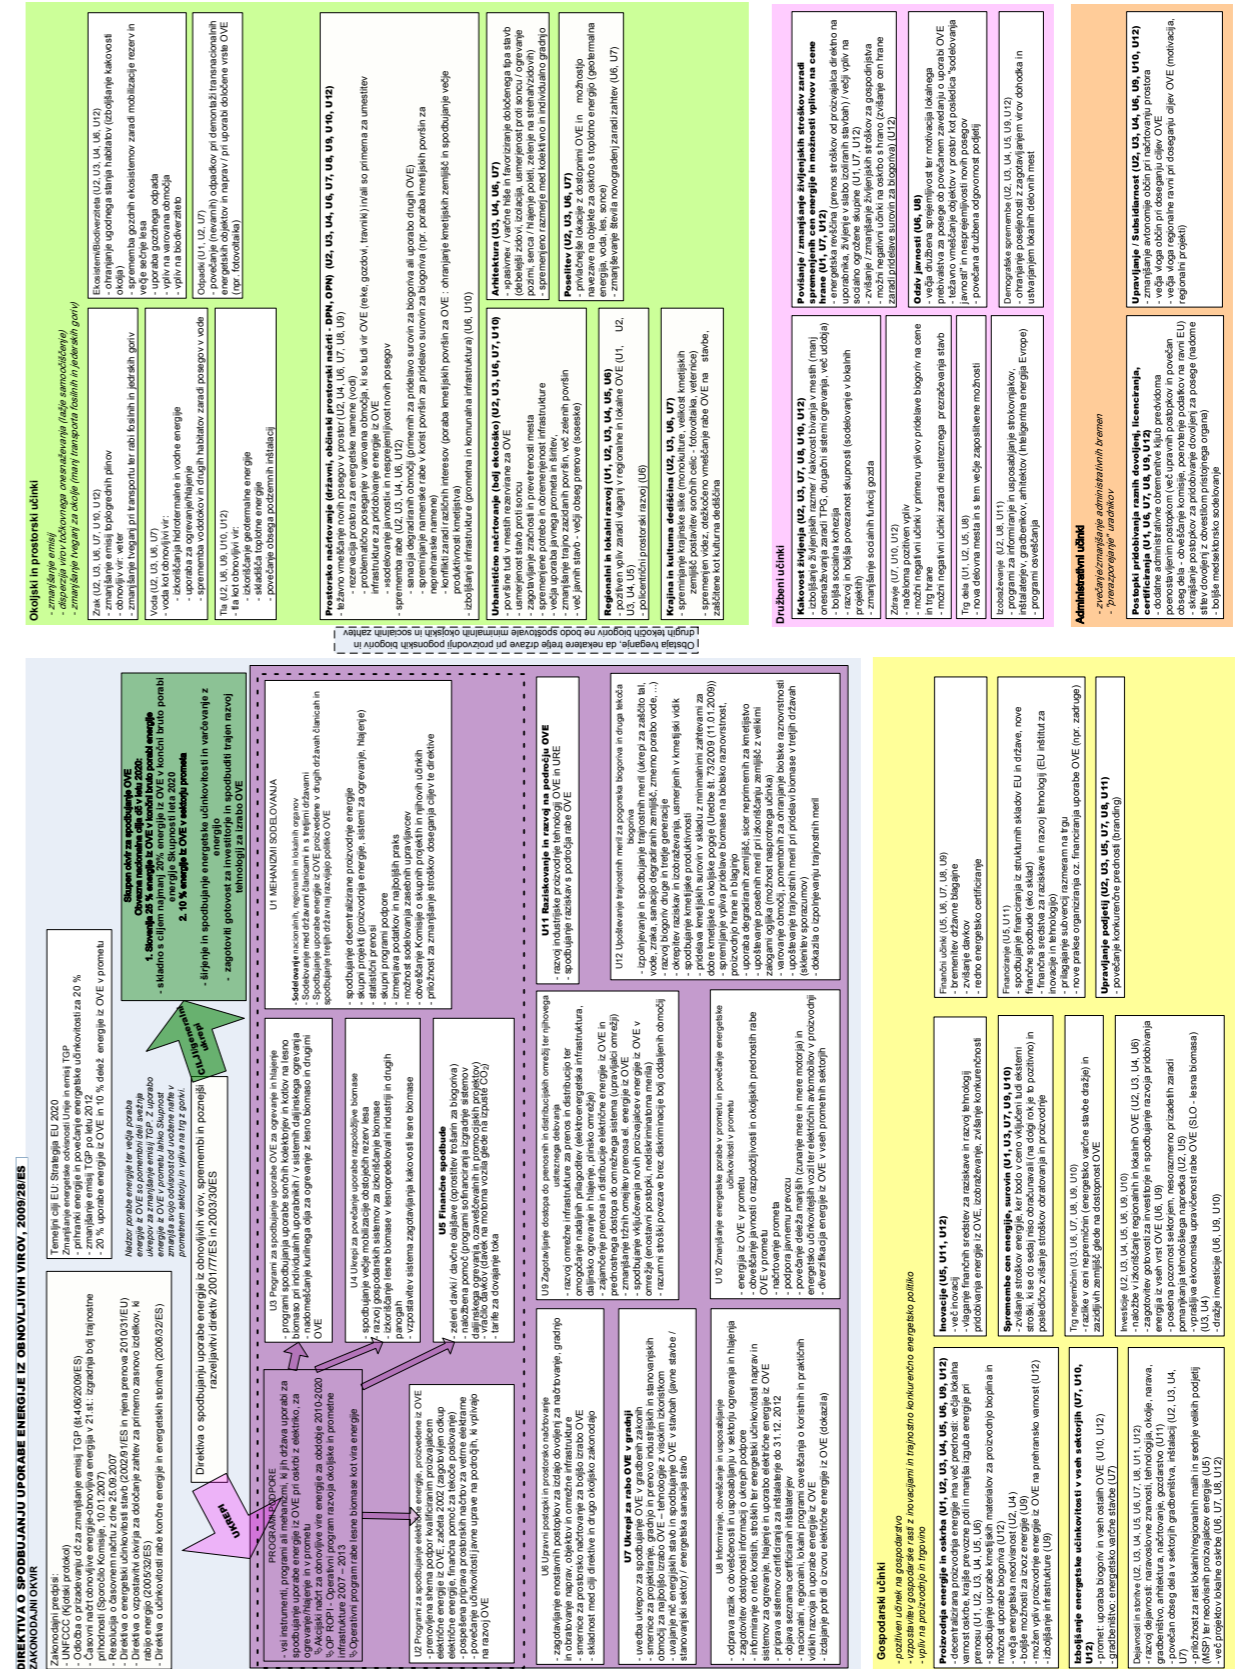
DIREKTIVA O SPODBUJANJU UPORABE ENERGIJE IZ OBNOVLJIVIH VIROV, 2009/28/ES

ZAKONODAJNI OKVIR

Zakonodajni predpisi:
- UNFCCC (Kjotski protokol)
- Odločba o prizadevanju držav članic za zmanjšanje emisij TGP (št.406/2009/ES)
- Časovni načrt obnovljive energije-obnovljiva energija v 21.st.: izgradnja bolj trajnostne prihodnosti (Sporočilo Komisije, 10.01.2007)
- Resolucija o čistem prometu z dne 25.09.2007
- Direktiva o energetski učinkovitosti stavb (2002/91/ES in njena prenova 2010/31/EU)
- Direktiva o vzpostavitvi okvira za določanje zahtev za okoljsko primerno zasnovo izdelkov, ki rabijo energijo (2005/32/ES)
- Direktiva o učinkovitosti rabe končne energije in energetskih storitvah (2006/32/ES)

Temeljni cilji EU: Strategija EU 2020
Zmanjšanje energetske odvisnosti Unije in emisij TGP
- prihranki energije in povečanje energetske učinkovitosti za 20 %
- zmanjšanje emisij TGP po letu 2012
- 20 % uporaba energije iz OVE in 10 % delež energije iz OVE v prometu

Nadzor porabe energije ter večja poraba energije iz OVE so pomembni deli svežnja ukrepov za zmanjšanje emisij TGP. Z uporabo energije iz OVE v prometu lahko Skupnost zmanjša svojo odvisnost od uvožene nafte v prometnem sektorju in vpliva na trg z gorivi.

Direktiva o spodbujanju uporabe energije iz obnovljivih virov, spremembi in poznejši razveljavitvi direktiv 2001/77/ES in 2003/30/ES

CILJ/Utemeljitev ukrepa

Skupni cilj za spodbujanje OVE na ravni EU
Obvezni nacionalni cilji do leta 2020:
1. Slovenija 25 % energije iz OVE v končni bruto porabi energije
- skladno s cilji (najmanj) 20% energije iz OVE v končni bruto porabi energije Skupnosti leta 2020
2. 10 % energije iz OVE v sektorju prometa

- širjenje in spodbujanje energetske učinkovitosti in varčevanje z energijo
- zagotoviti gotovost za investitorje in spodbuditi trajen razvoj tehnologij za izrabo OVE

Obstaja tveganje, da nekatere tretje države ne bodo spoštovale minimalnih okoljskih in socialnih zahtev. drugih tekočih biogoriv ne bodo spoštovale minimalnih okoljskih in socialnih zahtev

UKREPI

PROGRAMI PODPORE
- vsi instrumenti, programi ali mehanizmi, ki jih država uporabi za spodbujanje uporabe energije iz OVE pri oskrbi z elektriko, za ogrevanje/hlajenje in v prometu
% Akcijski načrt za obnovljive vire energije za obdobje 2010-2020
% OP ROPI - Operativni program razvoja okoljske in prometne infrastrukture 2007 – 2013
% Operativni program rabe lesne biomase kot vira energije

U2 Programi za spodbujanje električne energije, proizvedene iz OVE
- prenovljena shema podpor kvalificiranim proizvajalcem električne energije iz OVE, začeta 2002 (zagotovljen odkup električne energije, finančna pomoč za tekoče poslovanje)
- posebna priprava prostorskih načrtov za velike elektrarne
- spodbujanje energetske učinkovitosti javne uprave na področju, ki vpliva na razvoj OVE

U3 Programi za spodbujanje uporabe OVE za ogrevanje in hlajenje
- programi spodbujanja uporabe sončnih kolektorjev in kotlov na lesno biomaso pri individualnih uporabnikih in v sistemih daljinskega ogrevanja
- promocija za uporabo OVE za ogrevanje in hlajenje
- medsektorsko kurjenje olja za ogrevanje z lesno biomaso in drugimi OVE

U4 Ukrepi za povečanje uporabe razpoložljive biomase
- spodbujanje večje mobilizacije dostopnih rezerv lesa
- izkoriščanje lesne biomase v lesnopredelovalni industriji in drugih panogah
- razvoj trgovine z lesno biomaso
- vzpostavitev sistema zagotavljanja kakovosti lesne biomase

U5 Finančne spodbude
- zeleni davki / davčne olajšave (oprostitev trošarin za biogoriva)
- naložbena pomoč (programi sofinanciranja izgradnje sistemov daljinskega ogrevanja)
- vračilo davkov (davek na motorna vozila glede na izpuste $CO_2$)
- tarife za dovajanje toka

U1 MEHANIZMI SODELOVANJA
Sodelovanje nacionalnih, regionalnih in lokalnih organov
- Sodelovanje med državami članicami in s tretjimi državami
- Spodbujanje uporabe energije iz OVE proizvedene v drugih državah članicah in spodbujanje tretjih držav naj razvijajo politiko OVE

- spodbujanje decentralizirane proizvodnje energije
- skupni projekti (proizvodnja elektrike, sistemi za ogrevanje, hlajenje)
- statistični prenosi
- skupni programi podpore
- izmenjava podatkov in najboljših praks
- možnost sodelovanja zasebnih upravljavcev
- obveščanje Komisije o skupnih projektih in njihovih učinkih
- prilagoditev ali zmanjšanje stroškov doseganja ciljev te direktive

U6 Upravni postopki in prostorsko načrtovanje
- zagotavljanje enostavnih postopkov za izdajo dovoljenj za načrtovanje, gradnjo in obratovanje naprav, objektov in omrežne infrastrukture
- smernice za prostorsko načrtovanje za boljšo izrabo OVE
- skladnost med cilji direktive in drugo okoljsko zakonodajo

U9 Zagotavljanje dostopa do prenosnih in distribucijskih omrežij ter njihovega ustreznega delovanja
- razvoj omrežne infrastrukture za prenos in distribucijo ter omogočanje nadaljnjih prilagoditev (elektroenergetska infrastruktura, daljinsko ogrevanje in hlajenje, plinsko omrežje)
- zagotovitev prenosa in distribucije električne energije iz OVE in prednostnega dostopa do omrežnega sistema (upravljalci omrežij)
- zmanjšanje tržnih omejitev prenosa el. energije iz OVE
- spodbujanje večje vključenosti novih proizvajalcev energije iz OVE v omrežje (enostavni postopki, nediskriminatorna merila)
- razumni stroški povezave brez diskriminacije boj oddaljenih območij

U7 Ukrepi za rabo OVE v gradbeni
- uvedba ukrepov za spodbujanje OVE v gradbenih zakonih
- smernice za projektiranje, gradnjo in prenovo industrijskih in stanovanjskih območij za najboljšo izrabo OVE – tehnologije z visokim izkoristkom
- uvajanje spodbujanje OVE v stavbah (javne stavbe / stanovanjski sektor) / energetska sanacija stavb

U11 Raziskovanje in razvoj na področju OVE
- razvoj industrijske proizvodne tehnologij OVE in URE
- spodbujanje raziskav s področja rabe OVE

U12 Upoštevanje trajnostnih meril za pogonska biogoriva in druga tekoča biogoriva
- izpolnjevanje in spodbujanje trajnostnih meril (ukrepi za zaščito tal, vode, zraka, sanacijo degradiranih zemljišč, zmerno porabo vode, …)
- razvoj biogoriv druge in tretje generacije
- okrepitev raziskav in izobraževanj, usmerjenih v kmetijski vidik
- spodbujanje kmetijske produktivnosti
- pridelava surovin v skladu z minimalnimi zahtevami za dobre kmetijske in okoljske pogoje (Uredba št. 73/2009 (11.01.2009))
- spremljanje vpliva pridelave biomase na biotsko raznovrstnost, proizvodnjo hrane in blaginjo
- uporaba degradiranih zemljišč, sicer neprimernih za kmetijsko
- upoštevanje posebnih meril pri izkoriščanju zemljišč z velikimi zalogami ogljika (močvirnatih in gozdnih površin)
- varovanje območij, pomembnih za ohranjanje biotske raznovrstnosti
- upoštevanje trajnostnih meril pri pridelavi biomase v tretjih državah (skleniтev sporazumov)
- dokazila o izpolnjevanju trajnostnih meril

U8 Informiranje, obveščanje in usposabljanje
- odprava razlik o obveščenosti in usposobljenju v sektorju ogrevanja in hlajenja
- zagotovitev dostopnosti informacij o ukrepih podpore
- informiranje o energetski učinkovitosti naprav in sistemov za ogrevanje, hlajenje in uporabe električne energije iz OVE
- priprava sistemov certificiranja za inštalaterje do 31.12. 2012
- objava seznama certificiranih inštalaterjev
- nacionalni, regionalni, lokalni programi ozaveščanja o koristnih in praktičnih vidikih razvoja in uporabe energije iz OVE
- izdajanje potrdil o izvoru električne energije iz OVE (dokazila)

U10 Zmanjšanje energetske porabe v prometu in povečanje energetske učinkovitosti v prometu
- energija iz OVE v prometu o razpoložljivosti in okoljskih prednostih rabe OVE v prometu
- načrtovanje prometa
- podpora javnemu prevozu
- povečanje deleža manjših (zunanje mere in moči motorja) in energetsko učinkovitejših vozil ter električnih avtomobilov v proizvodnji
- diverzifikacija energije iz OVE v vseh prometnih sektorjih

Okoljski in prostorski učinki
- zmanjšanje emisij
- disperzija virov (odkonnega onesnaževanja (lažje samoočiščanje)
- zmanjšanje tveganj za okolje (manj transporta fosilnih in jedrskih goriv)

Zrak (U2, U3, U8, U7, U10, U12)
- zmanjšanje emisij toplogrednih plinov
- obnovljiv vir: veter
- zmanjšanje tveganj pri transportu ter rabi fosilnih in jedrskih goriv

Ekosistemi/Biodiverziteta (U2, U3, U4, U8, U12)
- ohranjanje ugodnega stanja habitatov (izboljšanje kakovosti okolja)
- sprememba gozdnih ekosistemov zaradi mobilizacije rezerv in večje sečnje lesa
- uporaba gozdnega odpada
- vpliv na varovana območja
- vpliv na biodiverziteto

Voda (U2, U3, U6, U7)
- voda kot obnovljivi vir:
- izkoriščanja hidrotermalne in vodne energije
- uporaba za ogrevanje/hlajenje
- sprememba vodotokov in drugih habitatov zaradi posegov v vode

Odpadki (U1, U2, U7)
- povečanje (nevarnih) odpadkov pri demontaži transnacionalnih energetskih objektov in naprav / pri uporabi določene vrste OVE (npr. fotovoltaika)

Tla (U2, U6, U8, U10, U12)
- tla kot obnovljivi vir:
- izkoriščanje geotermalne energije
- skladišča toplotne energije
- povečanje obsega podzemnih inštalacij

Prostorsko načrtovanje (državni, občinski prostorski načrti - DPN, OPN) (U2, U3, U4, U6, U7, U8, U9, U10, U12)
- težavno umeščanje novih posegov v prostor (U2, U4, U6, U7, U8, U9)
- rezervacija prostora za energetske namene (vodi)
- problem določevanja v varovana območja, ki so tudi viri OVE (reke, gozdovi, travniki) in/ali so primerna za umestitev infrastrukture za pridobivanje energije iz OVE
- vsodelovanje javnosti in nesprejemljivost novih posegov
- sprememba rabe (U2, U3, U4, U6, U12)
- sanacija degradiranih območij (primernih za pridelavo surovin za biogoriva ali uporabo drugih OVE)
- spreminjanje namenske rabe v kmetijske površine za pridelavo surovin za biogoriva (npr. poraba kmetijskih površin za neprehrambene namene)
- konflikti zaradi različnih interesov (poraba kmetijskih površin za OVE : ohranjanje kmetijskih zemljišč in spodbujanje večje produktivnosti kmetijstva)
- izboljšanje infrastrukture (prometna in komunalna infrastruktura) (U6, U10)

Urbanistično načrtovanje (bolj ekološko) (U2, U3, U6, U7, U10)
- povečanje tudi v mestih rezervirane za OVE
- usmerjenost stavb proti soncu
- ogrožanje značilnosti/kakovosti mesta
- sprememe potrebe in obremenjenosti infrastrukture
- večja uporaba javnega prometa, širitev,
- zmanjšanje trajno zazidanih površin, več zelenih površin
- več javnih stavb - večji obseg prenove (soseske)

Arhitektura (U3, U4, U6, U7)
- vpasivnev / varčne hiše in favoriziranje določenega tipa stavb (debelejši zidovi, izolacija, usmerjenost proti soncu / ogrevanje
- kombinacija gradbenih materialov (les,...)
- spremenjeno razmerje med kolektivno in individualno gradnjo

Regionalni in lokalni razvoj (U1, U2, U3, U4, U5, U6)
- pozitiven vpliv zaradi vlaganj v regionalne in lokalne OVE (U1, U2, U3, U4, U5)
- policentrični prostorski razvoj (U6)

Poselitev (U2, U3, U6, U7)
- privlačnejše lokacije z dostopnimi OVE in možnostjo navezave na objekte za oskrbo s toplotno energijo (geotermalna energija, voda, les, sonce)
- zmanjševanje števila novogradenj zaradi zahtev (U6, U7)

Krajina in kulturna dediščina (U2, U3, U6, U7)
- spreminjanje krajinske slike (monokulture, velikost kmetijskih zemljišč postavitev sončnih celic - fotovoltaika, vetrnice)
- spremenjen videz, otežkočeno umeščanje rabe OVE na stavbe, zaščitene kot kulturna dediščina

Družbeni učinki

Kakovost življenja (U2, U3, U7, U8, U10, U12)
- izboljšanje bivalnih razmer / kakovosti bivanja v mestih (manj onesnaževanja zaradi TPG, drugačni sistemi ogrevanja, več udobja)
- boljša socialna kohezija
- razvoj in boljša povezanost skupnosti (sodelovanje v lokalnih projektih)
- zmanjšanje socialnih funkcij gozda

Povišanje / zmanjšanje življenjskih stroškov zaradi sprememb cen energije in možnosti vplivov na cene hrane (U1, U7, U12)
- energetska revščina (prenos stroškov od proizvajalca direktno na uporabnika, življenje v slabo izoliranih stavbah) / večji vpliv na socialno ogrožene skupine (U1, U7, U12)
- zvišanje / zmanjšanje življenjskih stroškov
- možni negativni učinki na oskrbo s hrano (zvišanje cen hrane zaradi pridelave surovin za biogoriva) (U12)

Zdravje (U7, U10, U12)
- načeloma pozitiven vpliv
- možni negativni učinki v primeru vplivov pridelave biogoriv na cene in trg hrane
- možni negativni učinki zaradi neustreznega prezračevanja stavb

Odziv javnosti (U6, U8)
- večja družbena sprejemljivost ter motivacija lokalnega prebivalstva za posege ob povečanem zavedanju o uporabi OVE
- težavno umeščanje objektov v prostor kot posledica 'sodelovanja javnosti' in nesprejemljivosti novih posegov
- povečana družbena odgovornost podjetij

Trg dela (U1, U2, U5, U8)
- nova delovna mesta in s tem večje zaposlitvene možnosti

Izobraževanje (U2, U8, U11)
- programi za informiranje in usposabljanje strokovnjakov, inštalaterjev, gradbenikov, arhitektov (inteligentna energija Evrope)
- programi osveščanja

Demografske spremembe (U2, U3, U4, U5, U8, U12)
- ohranjanje poseljenosti z zagotavljanjem virov dohodka in ustvarjanjem lokalnih mest

Administrativni učinki
- zvečanje/zmanjšanje administrativnih bremen
- "preraziporejanje" uradnikov

Postopki pridobivanja raznih dovoljenj, licenciranja, certificiranja (U1, U6, U7, U8, U9, U12)
- dodatne administrativne obremenitve klub predvidoma poenostavljenim postopkom (več upravnih postopkov in povečan obseg dela - obveščanje komisije, poenotenje podatkov na ravni EU)
- skrajšanje postopkov za pridobivanje dovoljenj za posege (nadome stavb dovoljenj z obvestilom pristojnega organa)
- boljše medsektorsko sodelovanje

Upravljanje / Subsidiarnost (U2, U3, U4, U6, U8, U10, U12)
- zmanjšana avtonomija občin pri načrtovanju prostora
- večja vloga občin pri doseganju ciljev OVE
- večja vloga regionalne ravni pri doseganju ciljev OVE (motivacija, regionalni projekti)

Gospodarski učinki
- pozitiven učinek na gospodarstvo
- vzpostavitev gospodarske rasti z inovacijami in trajnostno konkurenčno energetsko politiko
- vpliv na proizvodnjo in trgovino

Proizvodnja energije in oskrba (U1, U2, U3, U4, U5, U6, U8, U9, U12)
- decentralizirana proizvodnja energije ima več prednosti: večja lokalna varnost oskrbe, krajše prenosne razdalje in manjše izgube energije pri prenosu (U1, U2, U3, U4, U5, U6)
- spodbujanje uporabe kmetijskih materialov za proizvodnjo bioplina in možnost uporabe biogoriva (U12)
- večja energetska neodvisnost (U2, U4)
- boljše možnosti za izvoz energije (U9)
- možnosti uvoza energije iz OVE na prehransko varnost (U12)
- izboljšanje infrastrukture (U9)

Inovacije (U5, U11, U12)
- več inovacij
- večja razpoložljivost finančnih sredstev za raziskave in razvoj tehnologij pridobivanja energije iz OVE, izobraževanje, zvišanje konkurenčnosti

Finančni učinki (U5, U6, U7, U8, U9)
- bremenitev državne blagajne
- zvišanje davkov in taks
- redno energetsko certificiranje

Spremembe cen energije, surovin (U1, U3, U7, U9, U10)
- zvišanje stroškov energije, ker bodo v ceno vključeni tudi eksterni stroški, ki se do sedaj niso obračunavali (na dolgi rok je to pozitivno) in posledično zvišanje stroškov obratovanja in proizvodnje

Financiranje (U5, U11)
- spodbujanje financiranja iz strukturnih skladov EU in države, nove finančne spodbude (eko sklad)
- finančna sredstva za raziskave in razvoj tehnologij (EU inštitut za inovacije in tehnologijo)
- prilagajanje subvencij razmeram na trgu
- nove prakse organiziranja oz. financiranja uporabe OVE (npr. zadruge)

Izboljšanje energetske učinkovitosti v vseh sektorjih (U7, U10, U12)
- promet: uporaba biogoriv v vseh ostalih OVE (U10, U12)
- gradbeništvo: energetsko varčne stavbe (U7)

Trg nepremičnin (U3, U6, U7, U8, U9, U10)
- razlike v ceni nepremičnin (energetsko varčne stavbe dražje) in zazidljivih zemljišč glede na dostopnost OVE

Upravljanje podjetij (U2, U3, U5, U7, U8, U11)
- povečanje konkurenčne prednosti (branding)

Dejavnosti in storitve (U2, U3, U4, U5, U6, U7, U8, U11, U12)
- razvoj dejavnosti: raziskovalne znanosti, tehnologija, okolje, narava, gradbeništvo, arhitektura, načrtovanje, gozdarstvo (U11)
- povečan obseg dela v sektorjih gradbeništva, inštalacij (U2, U3, U4, U7)
- priložnost za rast lokalnih/regionalnih malih in srednje velikih podjetij (MSP) ter neodvisnih proizvajalcev energije (U5)
- več projektov lokalne oskrbe (U6, U7, U8, U12)

Investicije (U2, U3, U4, U5, U6, U7, U8, U9, U10)
- naložbe v izkoriščanje regionalnih in lokalnih OVE (U2, U3, U4, U6)
- zagotovitev gotovosti za investicije in spodbujanje razvoja pridobivanja energije iz vseh vrst OVE (U6, U9)
- posebna pozornost sektorjem, nesorazmerno prizadetih zaradi pomanjkanja tehnološkega napredka (U2, U5)
- vprašljiva ekonomska upravičenost rabe OVE (SLO - lesna biomasa) (U3, U4)
- dražje investicije (U6, U9, U10)